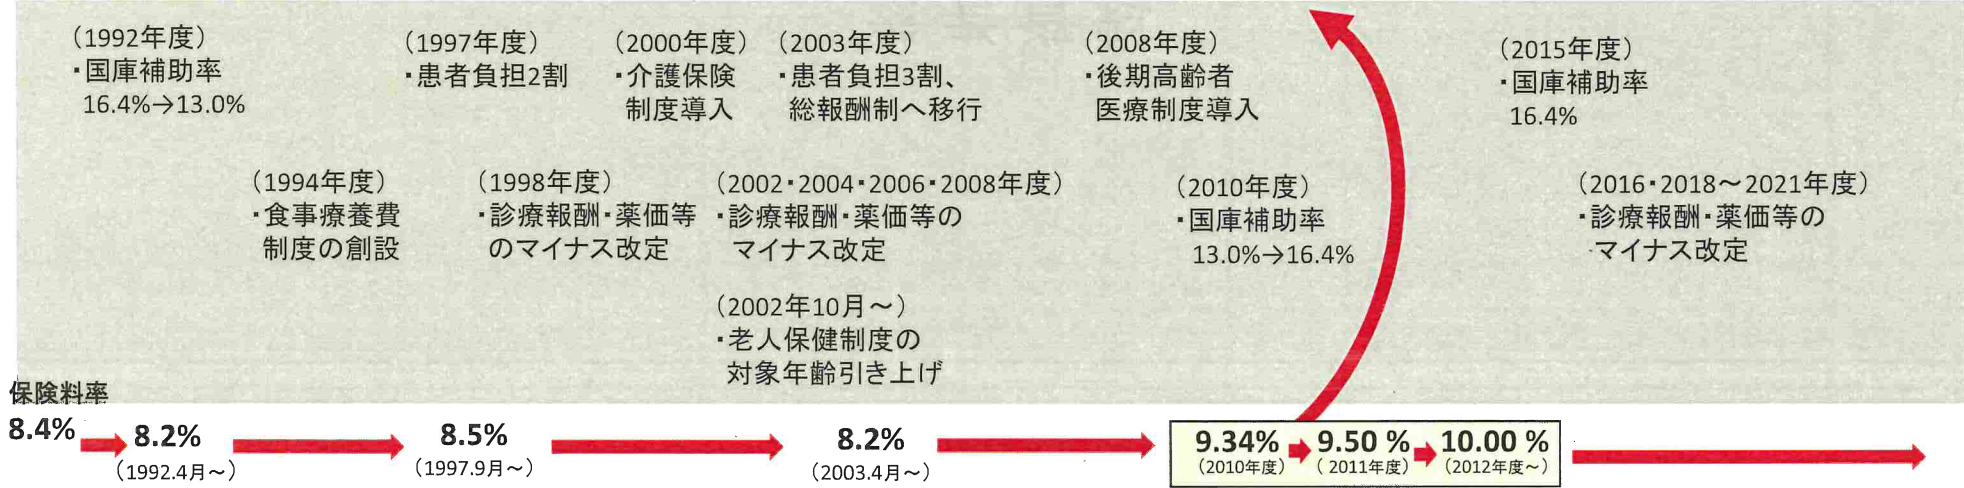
(1992年度)
・国庫補助率
16.4%→13.0%

(1997年度)
・患者負担2割

(2000年度)
・介護保険制度導入

(2003年度)
・患者負担3割、総報酬制へ移行

(2008年度)
・後期高齢者医療制度導入

(2015年度)
・国庫補助率
16.4%

(1994年度)
・食事療養費制度の創設

(1998年度)
・診療報酬・薬価等のマイナス改定

(2002・2004・2006・2008年度)
・診療報酬・薬価等のマイナス改定

(2010年度)
・国庫補助率
13.0%→16.4%

(2016・2018～2021年度)
・診療報酬・薬価等のマイナス改定

(2002年10月～)
・老人保健制度の対象年齢引き上げ

保険料率
8.4%
8.2%
(1992.4月～)
8.5%
(1997.9月～)
8.2%
(2003.4月～)
9.34%
(2010年度)
9.50 %
(2011年度)
10.00 %
(2012年度～)